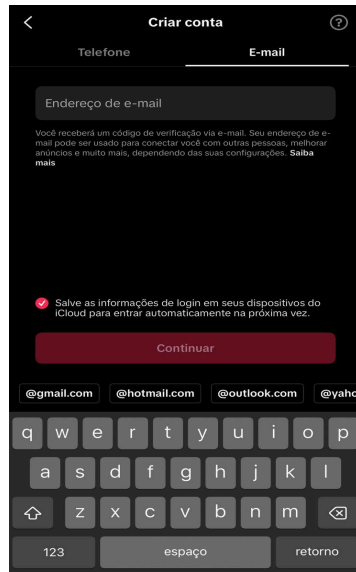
<
Criar conta
?

Telefone
E-mail

Endereço de e-mail

Você receberá um código de verificação via e-mail. Seu endereço de e-mail pode ser usado para conectar você com outras pessoas, melhorar anúncios e muito mais, dependendo das suas configurações. Saiba mais

Salve as informações de login em seus dispositivos do iCloud para entrar automaticamente na próxima vez.

Continuar

@gmail.com
@hotmail.com
@outlook.com
@yaho

q w e r t y u i o p
a s d f g h j k l
z x c v b n m
123
espaço
retorno